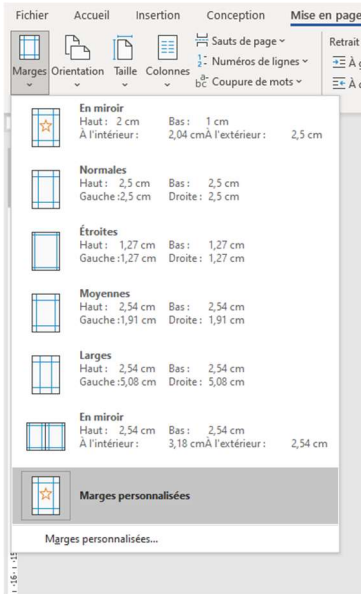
Fichier Accueil Insertion Conception Mise en page

Marges Orientation Taille Colonnes

Sauts de page ˅
Numéros de lignes ˅
Coupure de mots ˅

Retrait
À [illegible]
À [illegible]

En miroir
Haut : 2 cm Bas : 1 cm
À l'intérieur : 2,04 cm À l'extérieur : 2,5 cm

Normales
Haut : 2,5 cm Bas : 2,5 cm
Gauche : 2,5 cm Droite : 2,5 cm

Étroites
Haut : 1,27 cm Bas : 1,27 cm
Gauche : 1,27 cm Droite : 1,27 cm

Moyennes
Haut : 2,54 cm Bas : 2,54 cm
Gauche : 1,91 cm Droite : 1,91 cm

Larges
Haut : 2,54 cm Bas : 2,54 cm
Gauche : 5,08 cm Droite : 5,08 cm

En miroir
Haut : 2,54 cm Bas : 2,54 cm
À l'intérieur : 3,18 cm À l'extérieur : 2,54 cm

Marges personnalisées

Marges personnalisées...